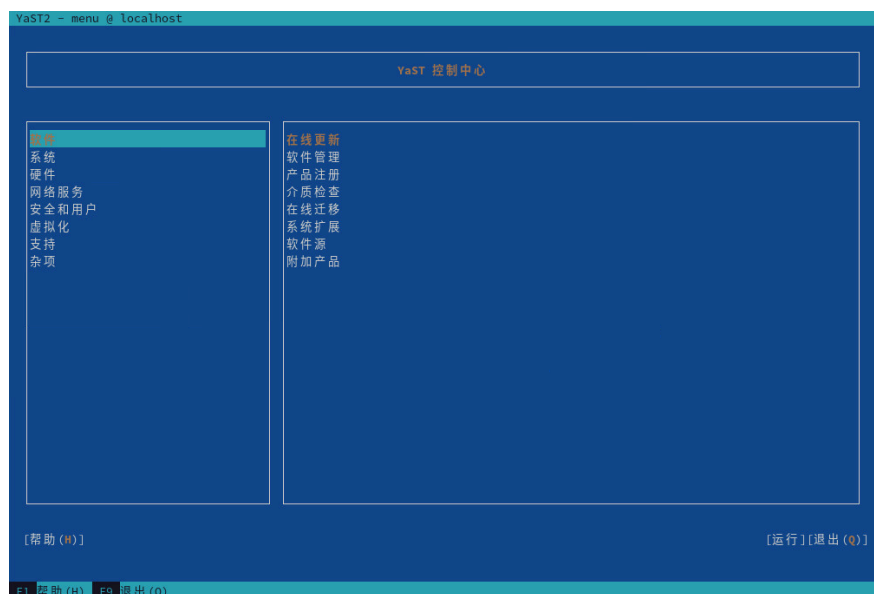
YaST2 - menu @ localhost

YaST 控制中心

软件
系统
硬件
网络服务
安全和用户
虚拟化
支持
杂项

在线更新
软件管理
产品注册
介质检查
在线迁移
系统扩展
软件源
附加产品

[帮助(H)]

[运行][退出(Q)]

F1 帮助(H) F9 退出(Q)